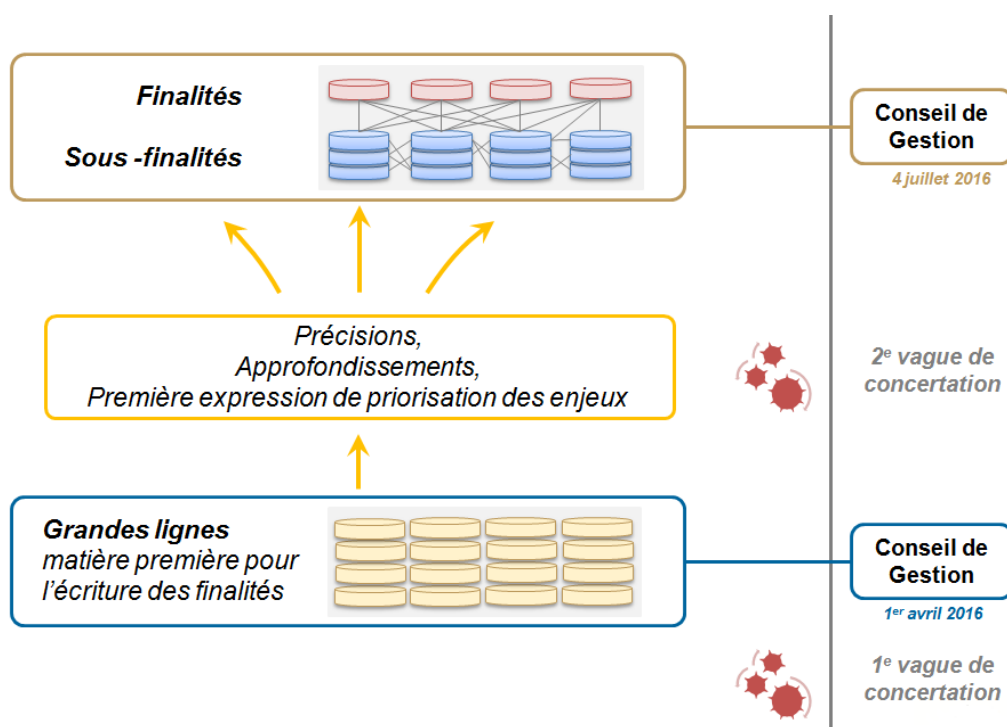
Finalités

Sous -finalités

Conseil de Gestion

4 juillet 2016

Précisions,
Approfondissements,
Première expression de priorisation des enjeux

2$^{e}$ vague de concertation

Grandes lignes
matière première pour l'écriture des finalités

Conseil de Gestion

1$^{er}$ avril 2016

1$^{e}$ vague de concertation